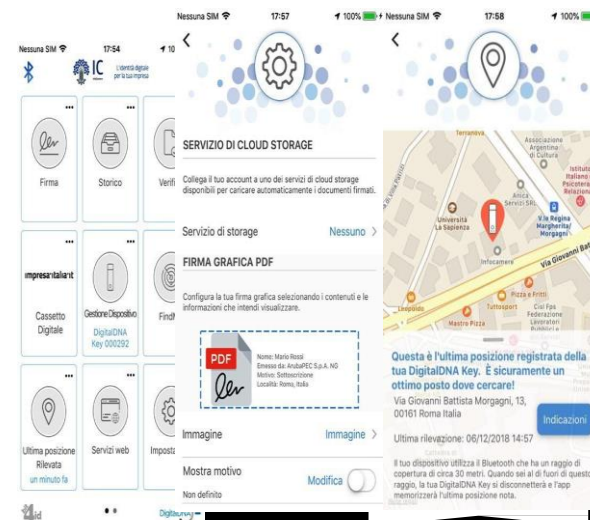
Nessuna SIM 17:54 10
IC L'identità digitale per la tua impresa
...
Firma
...
Storico
Verifi
...
impresaitaliana
Cassetto Digitale
...
Gestione Dispositivo
DigitalDNA Key 000292
FindM
...
Ultima posizione Rilevata
un minuto fa
...
Servizi web
Imposta
DigitalDNA

Nessuna SIM 17:57 100%
<
SERVIZIO DI CLOUD STORAGE
Collega il tuo account a uno dei servizi di cloud storage disponibili per caricare automaticamente i documenti firmati.
Servizio di storage Nessuno >
FIRMA GRAFICA PDF
Configura la tua firma grafica selezionando i contenuti e le informazioni che intendi visualizzare.
PDF
Nome: Mario Rossi
Emesso da: ArubaPEC S.p.A. NG
Motivo: Sottoscrizione
Località: Roma, Italia
Immagine Immagine >
Mostra motivo Modifica
Non definito

Nessuna SIM 17:58 100%
<
Terranova
Associazione Argentina di Cultura
Università La Sapienza
Amca Servizi SRL
Istituto Italiano Psicoterapia Relazionale
V.le Regina Margherita/ Morgagni
Infocamere
Via Giovanni Bat
Lineapiù
Tuttosport
Pizza e Fritti
Cisl Fps Federazione Lavoratori
Mastro Pizza
Questa è l'ultima posizione registrata della tua DigitalDNA Key. È sicuramente un ottimo posto dove cercare!
Via Giovanni Battista Morgagni, 13, 00161 Roma Italia
Indicazioni
Ultima rilevazione: 06/12/2018 14:57
Il tuo dispositivo utilizza il Bluetooth che ha un raggio di copertura di circa 30 metri. Quando sei al di fuori di questo raggio, la tua DigitalDNA Key si disconnetterà e l'app memorizzerà l'ultima posizione nota.